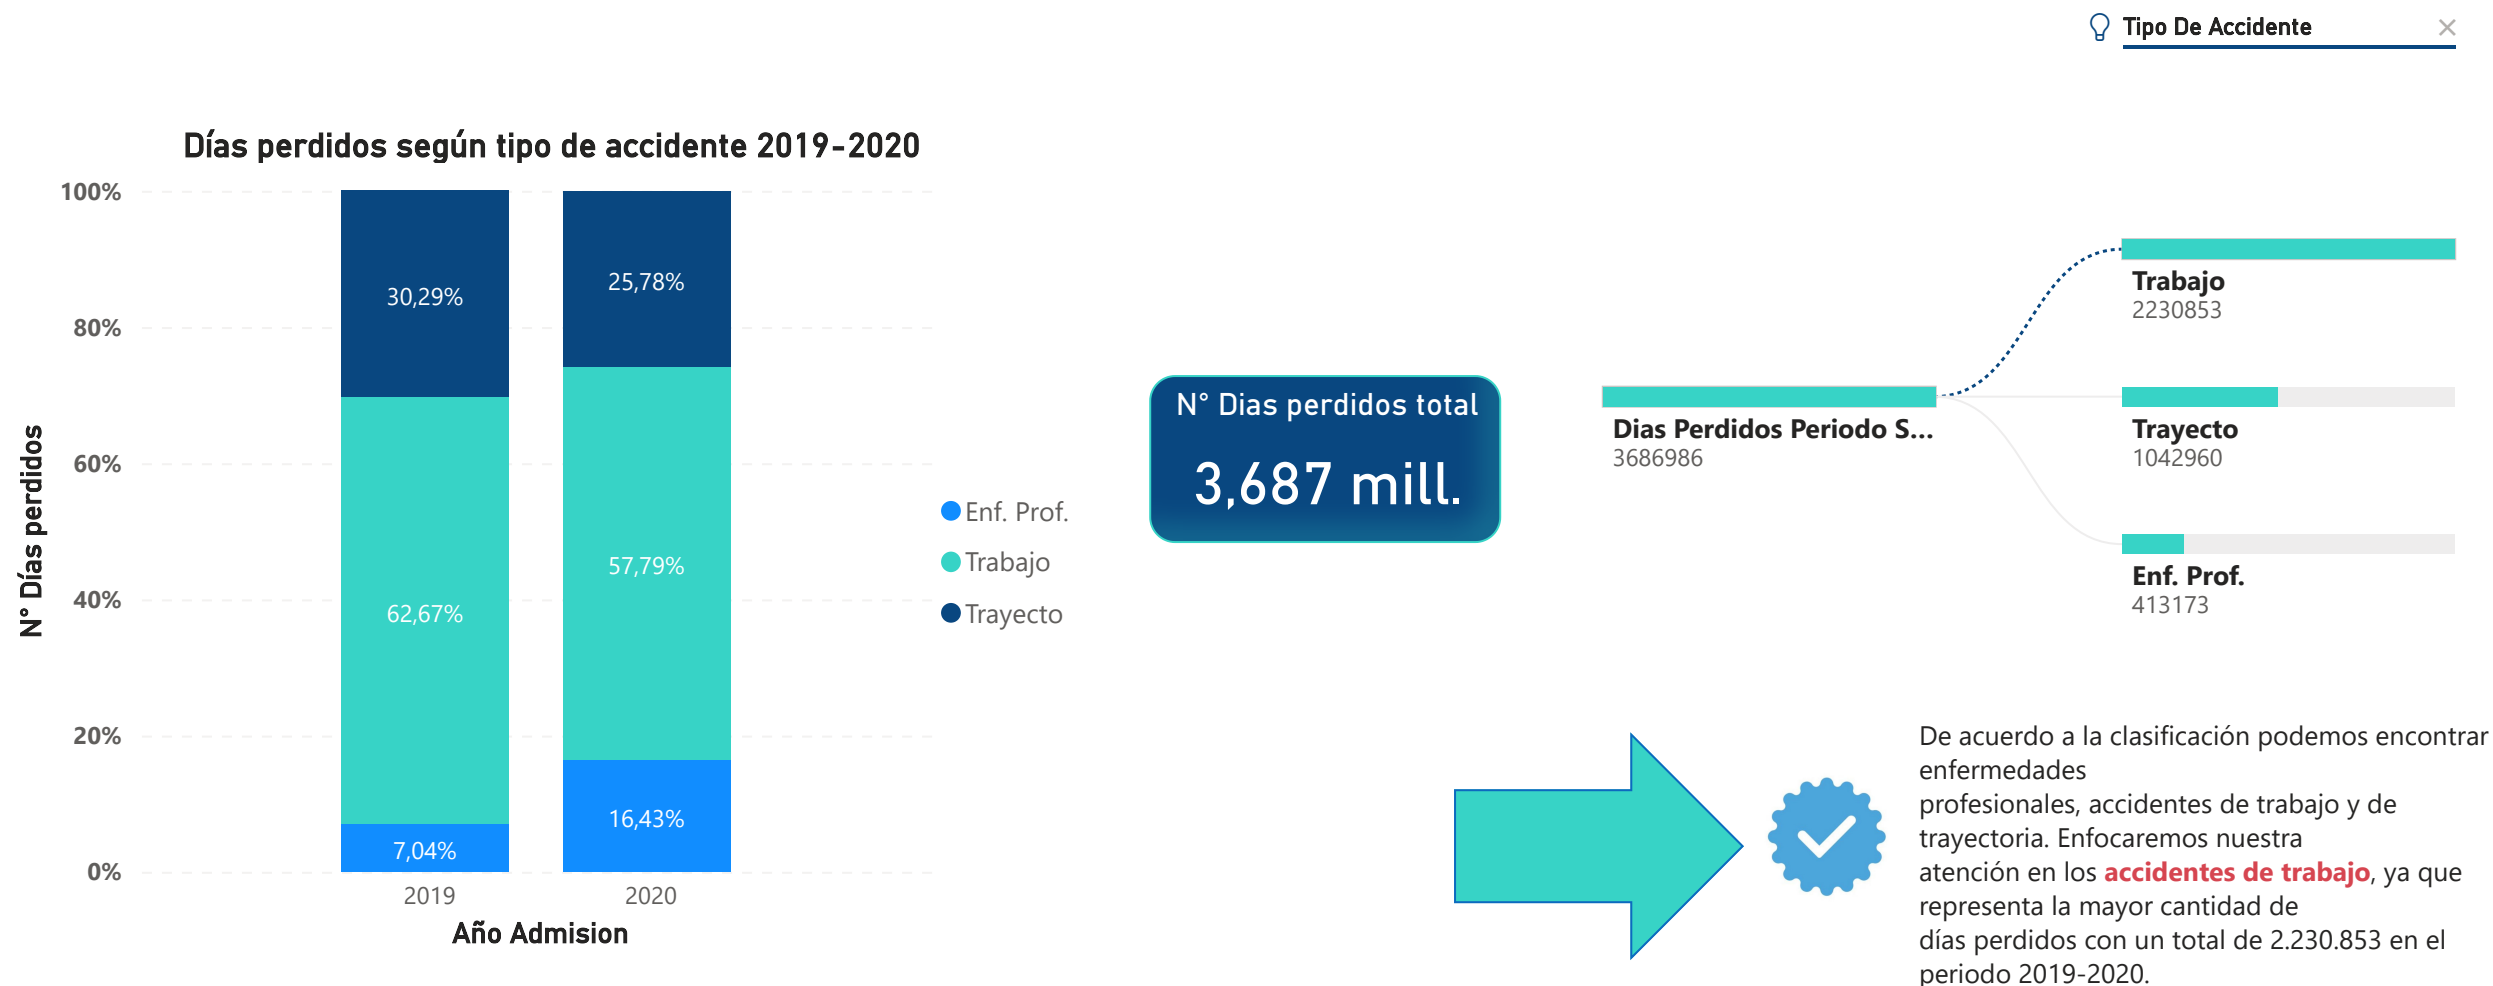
Tipo De Accidente

Días perdidos según tipo de accidente 2019-2020

N° Días perdidos

100%
80%
60%
40%
20%
0%

30,29%
62,67%
7,04%
25,78%
57,79%
16,43%

2019
2020
Año Admision

Enf. Prof.
Trabajo
Trayecto

N° Dias perdidos total
3,687 mill.

Dias Perdidos Periodo S...
3686986

Trabajo
2230853

Trayecto
1042960

Enf. Prof.
413173

De acuerdo a la clasificación podemos encontrar enfermedades profesionales, accidentes de trabajo y de trayectoria. Enfocaremos nuestra atención en los accidentes de trabajo, ya que representa la mayor cantidad de días perdidos con un total de 2.230.853 en el periodo 2019-2020.